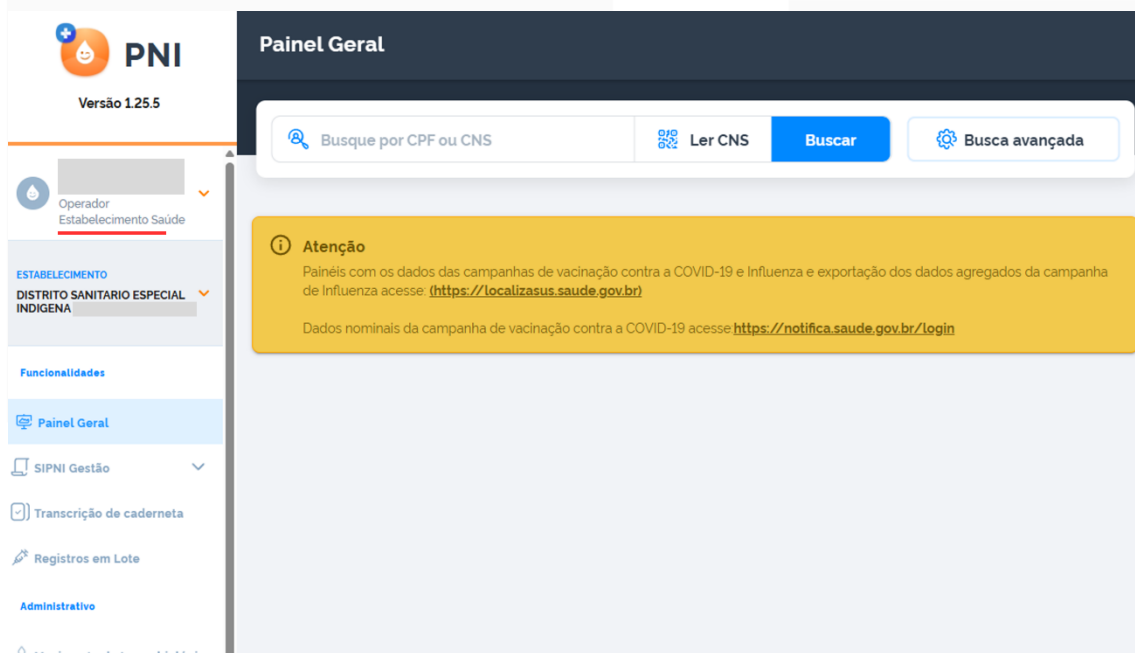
PNI

Versão 1.25.5

Operador
Estabelecimento Saúde

ESTABELECIMENTO
DISTRITO SANITARIO ESPECIAL INDIGENA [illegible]

Funcionalidades

Painel Geral

SIPNI Gestão

Transcrição de caderneta

Registros em Lote

Administrativo

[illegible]

Painel Geral

Busque por CPF ou CNS

Ler CNS

Buscar

Busca avançada

Atenção

Painéis com os dados das campanhas de vacinação contra a COVID-19 e Influenza e exportação dos dados agregados da campanha de Influenza acesse: (https://localizasus.saude.gov.br)

Dados nominais da campanha de vacinação contra a COVID-19 acesse:https://notifica.saude.gov.br/login